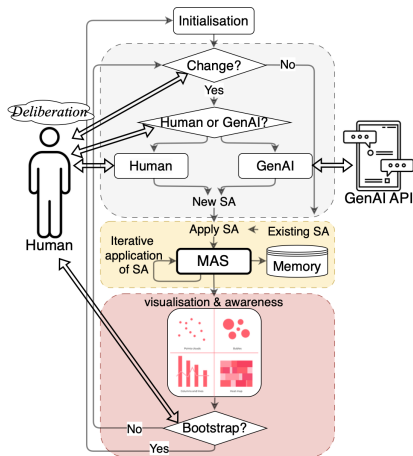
Initialisation

Change?

No

Yes

Deliberation

Human or GenAI?

Human

GenAI

GenAI API

New SA

Human

Apply SA

Existing SA

Iterative application of SA

MAS

Memory

visualisation & awareness

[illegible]

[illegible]

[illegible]

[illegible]

No

Bootstrap?

Yes